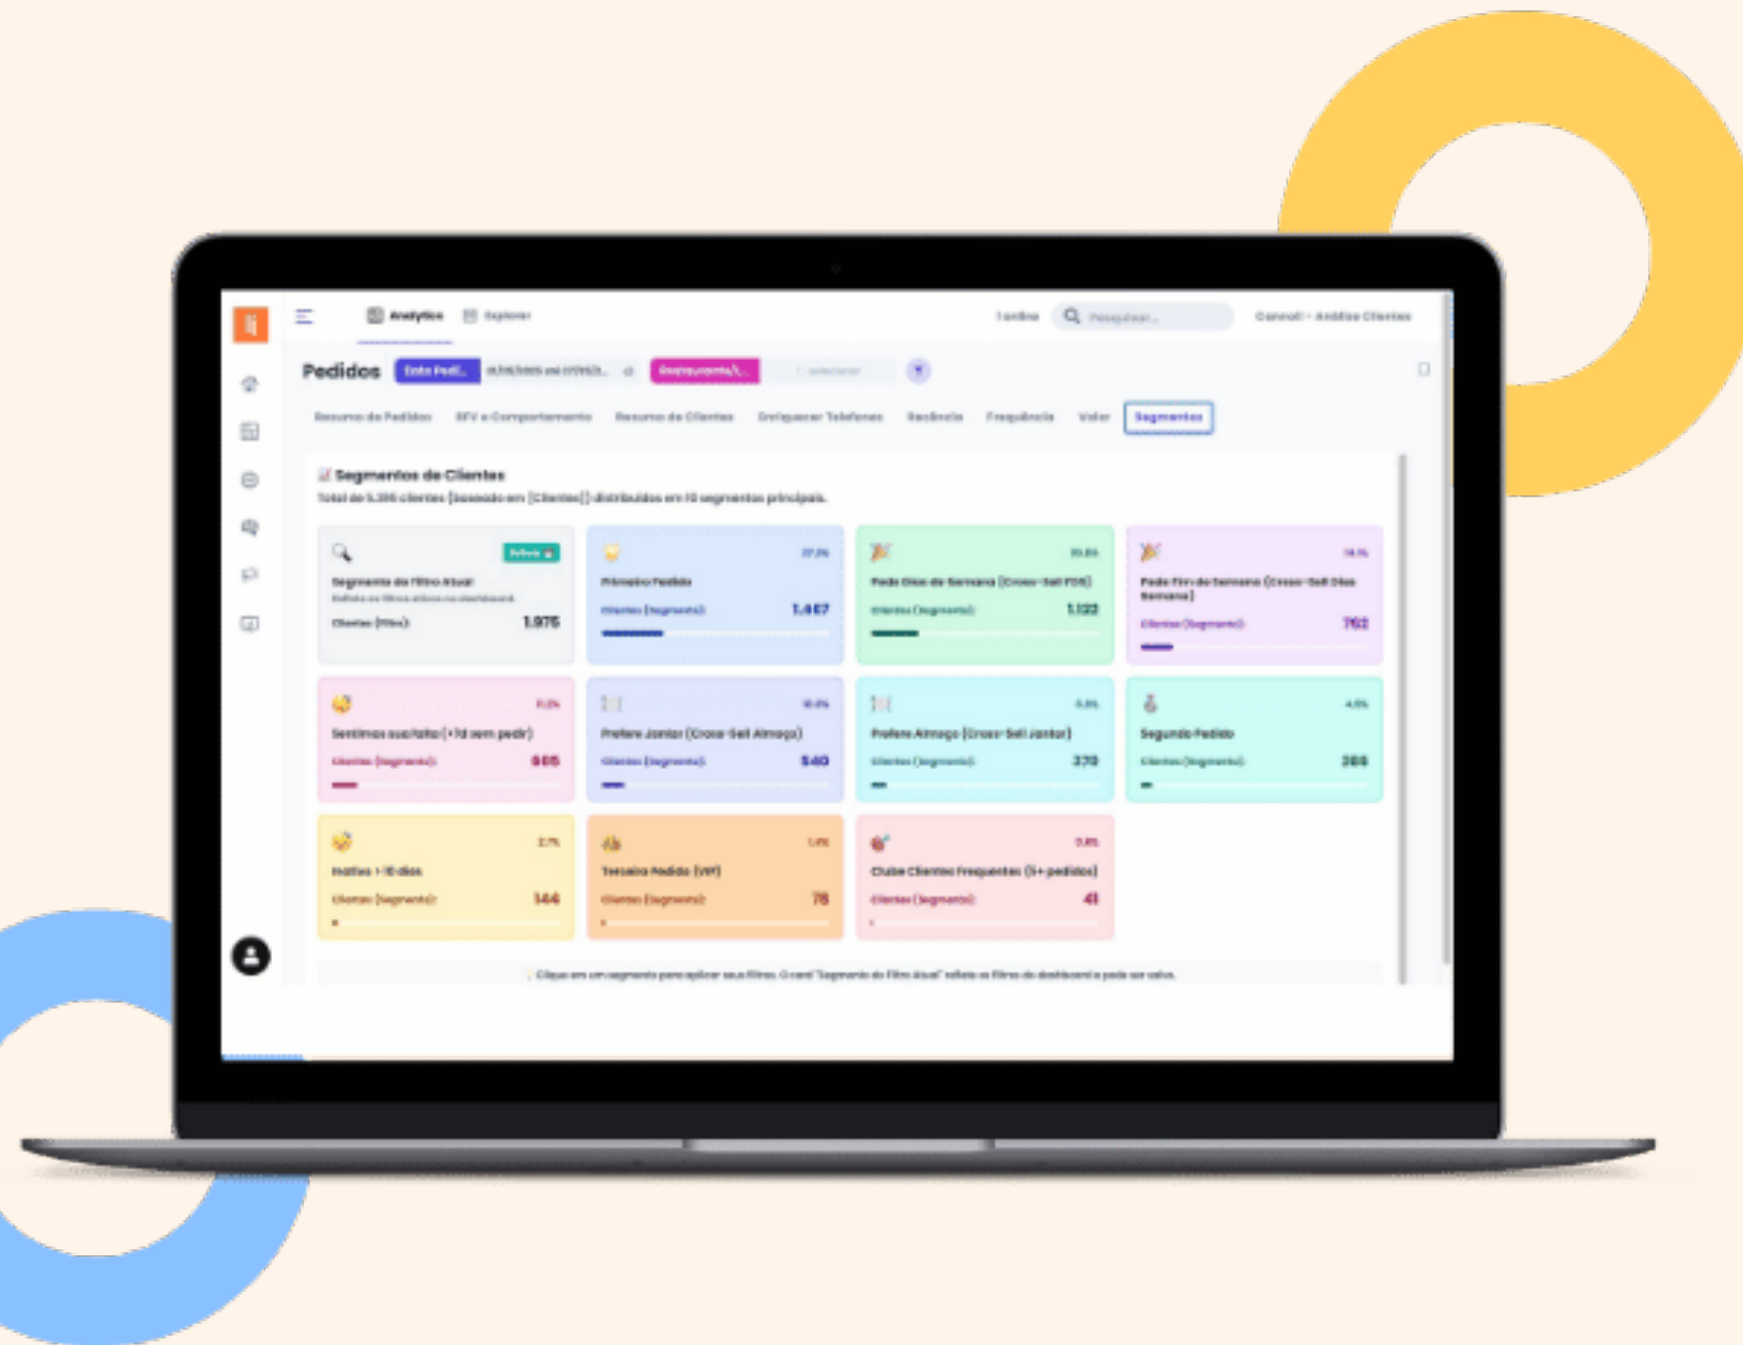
Analytics Explorer

Pedidos

Resumo de Pedidos RFV e Comportamento Resumo de Clientes Enriquecer Telefones Recência Frequência Valor Segmentos

Segmentos de Clientes
Total de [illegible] clientes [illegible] distribuídos em 10 segmentos principais.

Segmento do Filtro Atual
Clientes (Filtro) 1.975

Primeiro Pedido
Clientes (Segmento) 1.467

Pede Dias de Semana (Cross-Sell FDS)
Clientes (Segmento) 1.122

Pede Fim de Semana (Cross-Sell Dias Semana)
Clientes (Segmento) 762

Sentimos sua falta (+7d sem pedir)
Clientes (Segmento) 605

Prefere Jantar (Cross-Sell Almoço)
Clientes (Segmento) 540

Prefere Almoço (Cross-Sell Jantar)
Clientes (Segmento) 370

Segundo Pedido
Clientes (Segmento) 288

Inativos +15 dias
Clientes (Segmento) 144

Terceiro Pedido (VIP)
Clientes (Segmento) 75

Clube Clientes Frequentes (5+ pedidos)
Clientes (Segmento) 41

Clique em um segmento para aplicar seu filtro. O card "Segmento do Filtro Atual" reflete os filtros do dashboard e pode ser salvo.